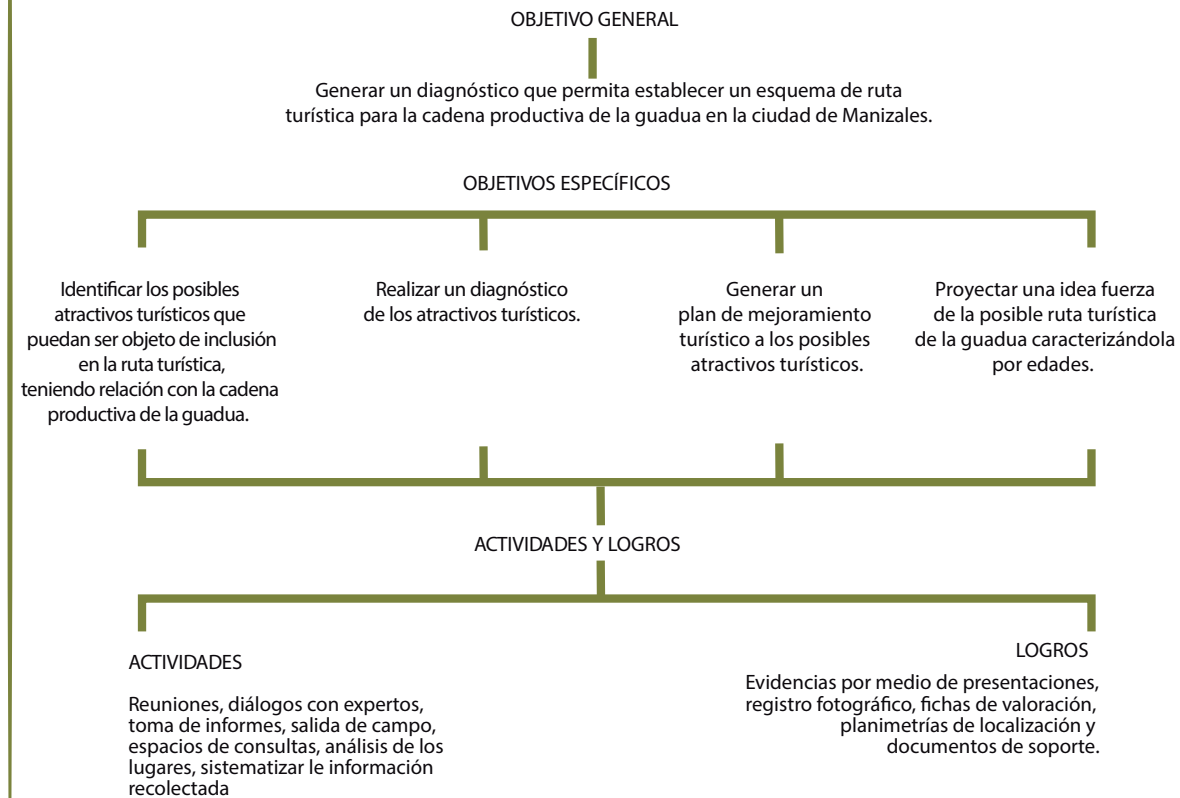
OBJETIVO GENERAL

Generar un diagnóstico que permita establecer un esquema de ruta turística para la cadena productiva de la guadua en la ciudad de Manizales.

OBJETIVOS ESPECÍFICOS

Identificar los posibles atractivos turísticos que puedan ser objeto de inclusión en la ruta turística, teniendo relación con la cadena productiva de la guadua.

Realizar un diagnóstico de los atractivos turísticos.

Generar un plan de mejoramiento turístico a los posibles atractivos turísticos.

Proyectar una idea fuerza de la posible ruta turística de la guadua caracterizándola por edades.

ACTIVIDADES Y LOGROS

ACTIVIDADES

Reuniones, diálogos con expertos, toma de informes, salida de campo, espacios de consultas, análisis de los lugares, sistematizar le información recolectada

LOGROS

Evidencias por medio de presentaciones, registro fotográfico, fichas de valoración, planimetrías de localización y documentos de soporte.